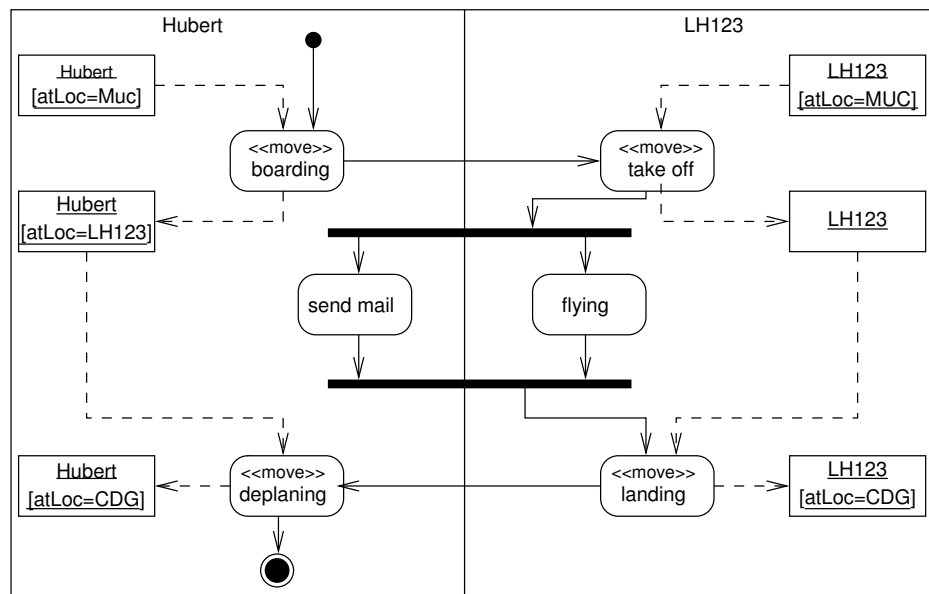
Hubert

LH123

Hubert
[atLoc=Muc]

<<move>>
boarding

<<move>>
take off

LH123
[atLoc=MUC]

Hubert
[atLoc=LH123]

LH123

send mail

flying

Hubert
[atLoc=CDG]

<<move>>
deplaning

<<move>>
landing

LH123
[atLoc=CDG]